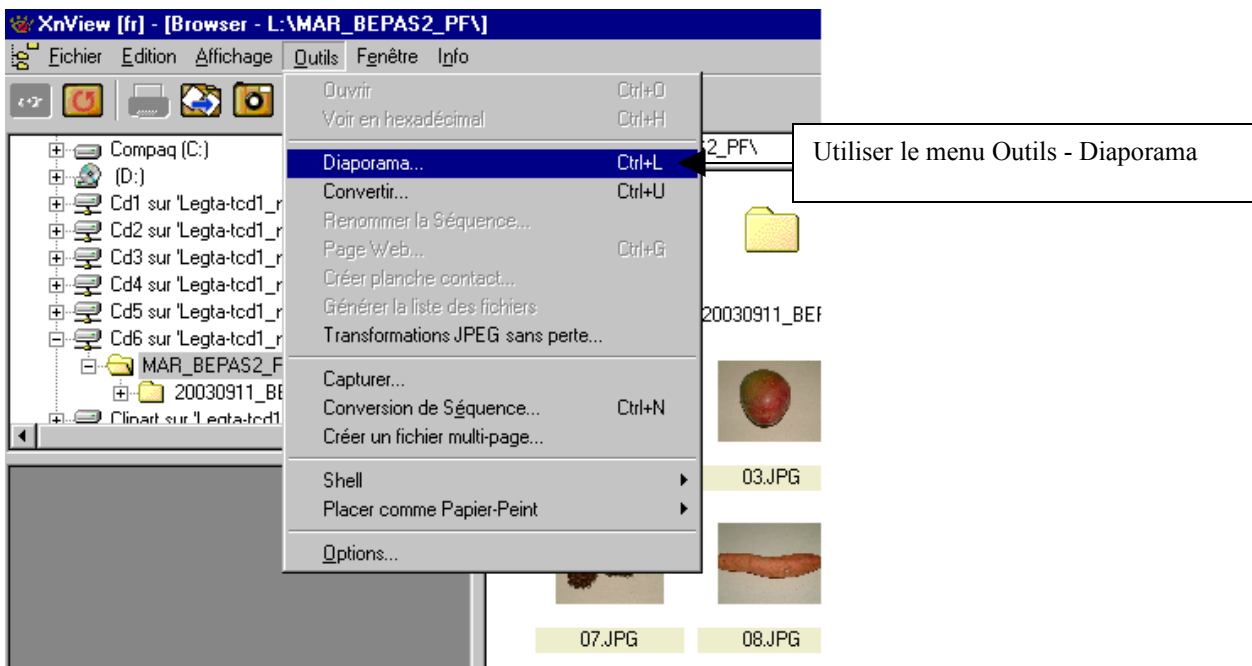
XnView [fr] - [Browser - L:\MAR_BEPAS2_PF\]

Fichier Edition Affichage Outils Fenêtre Info

Compaq (C:)
(D:)
Cd1 sur 'Legta-tcd1_r
Cd2 sur 'Legta-tcd1_r
Cd3 sur 'Legta-tcd1_r
Cd4 sur 'Legta-tcd1_r
Cd5 sur 'Legta-tcd1_r
Cd6 sur 'Legta-tcd1_r
MAR_BEPAS2_F
20030911_BE
Clipart sur 'Legta-tcd1

Ouvrir Ctrl+O
Voir en hexadécimal Ctrl+H
Diaporama... Ctrl+L
Convertir... Ctrl+U
Renommer la Séquence...
Page Web... Ctrl+G
Créer planche contact...
Générer la liste des fichiers
Transformations JPEG sans perte...
Capturer...
Conversion de Séquence... Ctrl+N
Créer un fichier multi-page...
Shell
Placer comme Papier-Peint
Options...

2_PF\

20030911_BEI

03.JPG

07.JPG 08.JPG

Utiliser le menu Outils - Diaporama